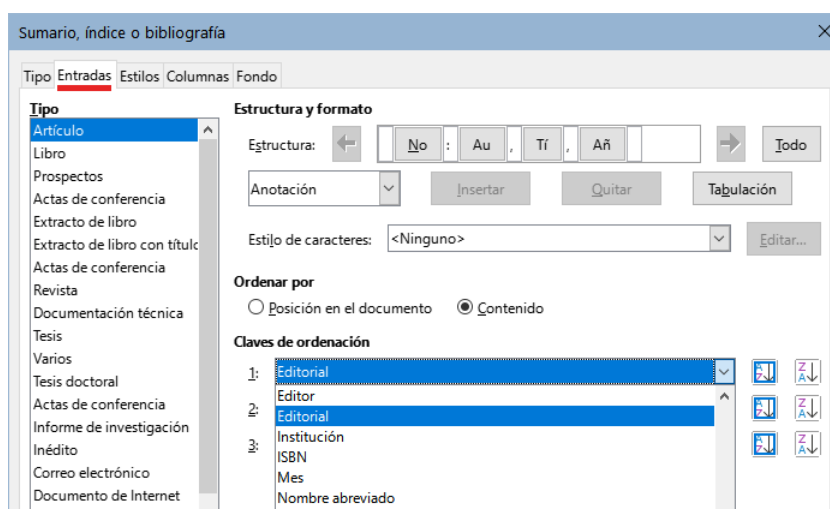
Sumario, índice o bibliografía

Tipo Entradas Estilos Columnas Fondo

Tipo
Artículo
Libro
Prospectos
Actas de conferencia
Extracto de libro
Extracto de libro con títul
Actas de conferencia
Revista
Documentación técnica
Tesis
Varios
Tesis doctoral
Actas de conferencia
Informe de investigación
Inédito
Correo electrónico
Documento de Internet

Estructura y formato
Estructura: No : Au , Tí , Añ Todo
Anotación Insertar Quitar Tabulación
Estilo de caracteres: <Ninguno> Editar...

Ordenar por
Posición en el documento Contenido

Claves de ordenación
1: Editorial
2:
3:
Editor
Editorial
Institución
ISBN
Mes
Nombre abreviado